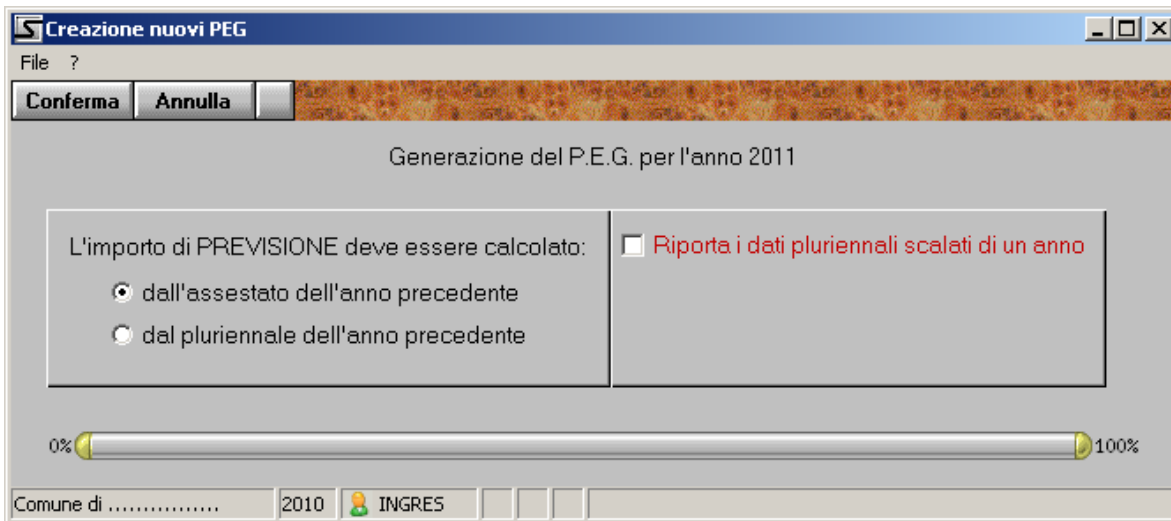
Creazione nuovi PEG

File ?

Conferma Annulla

Generazione del P.E.G. per l'anno 2011

L'importo di PREVISIONE deve essere calcolato:

dall'assestato dell'anno precedente

dal pluriennale dell'anno precedente

Riporta i dati pluriennali scalati di un anno

0%

100%

Comune di ................ 2010 INGRES